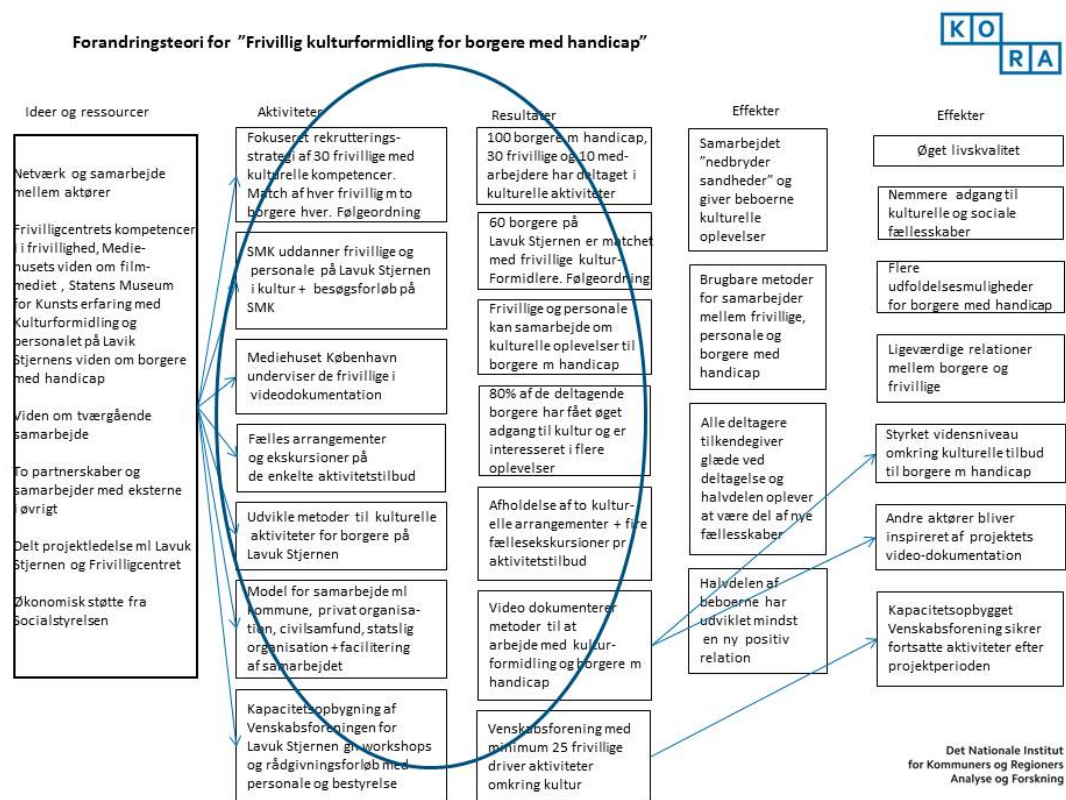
KORA

Forandringsteori for "Frivillig kulturformidling for borgere med handicap"

Ideer og ressourcer

Netværk og samarbejde mellem aktører

Frivilligcentrets kompetencer i frivillighed, Mediehusets viden om filmmediet, Statens Museum for Kunsts erfaring med Kulturformidling og personalet på Lavik Stjernens viden om borgere med handicap

Viden om tværgående samarbejde

To partnerskaber og samarbejder med eksterne øvrigt

Delt projektledelse ml Lavuk Stjernen og Frivilligcentret

Økonomisk støtte fra Socialstyrelsen

Aktiviteter

Fokuseret rekrutteringsstrategi af 30 frivillige med kulturelle kompetencer. Match af hver frivillig m to borgere hver. Følgeordning

SMK uddanner frivillige og personale på Lavuk Stjernen i kultur + besøgsforløb på SMK

Mediehuset København underviser de frivillige i videodokumentation

Fælles arrangementer og ekskursioner på de enkelte aktivitetstilbud

Udvikle metoder til kulturelle aktiviteter for borgere på Lavuk Stjernen

Model for samarbejde ml kommune, privat organisation, civilsamfund, statslig organisation + facilitering af samarbejdet

Kapacitetsopbygning af Venskabsforeningen for Lavuk Stjernen gn workshops og rådgivningsforløb med personale og bestyrelse

Resultater

100 borgere m handicap, 30 frivillige og 10 medarbejdere har deltaget i kulturelle aktiviteter

60 borgere på Lavuk Stjernen er matchet med frivillige kulturFormidlere. Følgeordning

Frivillige og personale kan samarbejde om kulturelle oplevelser til borgere m handicap

80% af de deltagende borgere har fået øget adgang til kultur og er interesseret i flere oplevelser

Afholdelse af to kulturelle arrangementer + fire fællesekskursioner pr aktivitetstilbud

Video dokumenterer metoder til at arbejde med kulturformidling og borgere m handicap

Venskabsforening med minimum 25 frivillige driver aktiviteter omkring kultur

Effekter

Samarbejdet "nedbryder sandheder" og giver beboerne kulturelle oplevelser

Brugbare metoder for samarbejder mellem frivillige, personale og borgere med handicap

Alle deltagere tilkendegiver glæde ved deltagelse og halvdelen oplever at være del af nye fællesskaber

Halvdelen af beboerne har udviklet mindst en ny positiv relation

Effekter

Øget livskvalitet

Nemmere adgang til kulturelle og sociale fællesskaber

Flere udfoldelsesmuligheder for borgere med handicap

Ligeværdige relationer mellem borgere og frivillige

Styrket vidensniveau omkring kulturelle tilbud til borgere m handicap

Andre aktører bliver inspireret af projektets video-dokumentation

Kapacitetsopbygget Venskabsforening sikrer fortsatte aktiviteter efter projektperioden

Det Nationale Institut for Kommuners og Regioners Analyse og Forskning